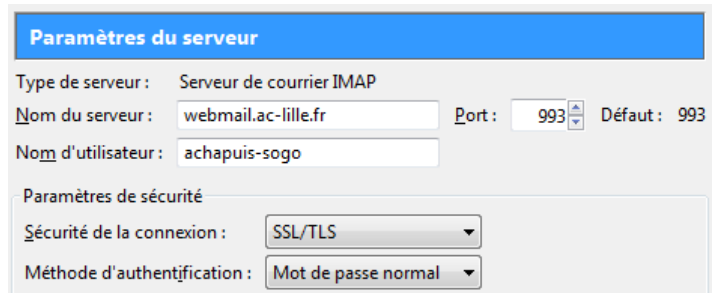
Paramètres du serveur

Type de serveur : Serveur de courrier IMAP

Nom du serveur : webmail.ac-lille.fr Port : 993 Défaut : 993

Nom d'utilisateur : achapuis-sogo

Paramètres de sécurité

Sécurité de la connexion : SSL/TLS

Méthode d'authentification : Mot de passe normal